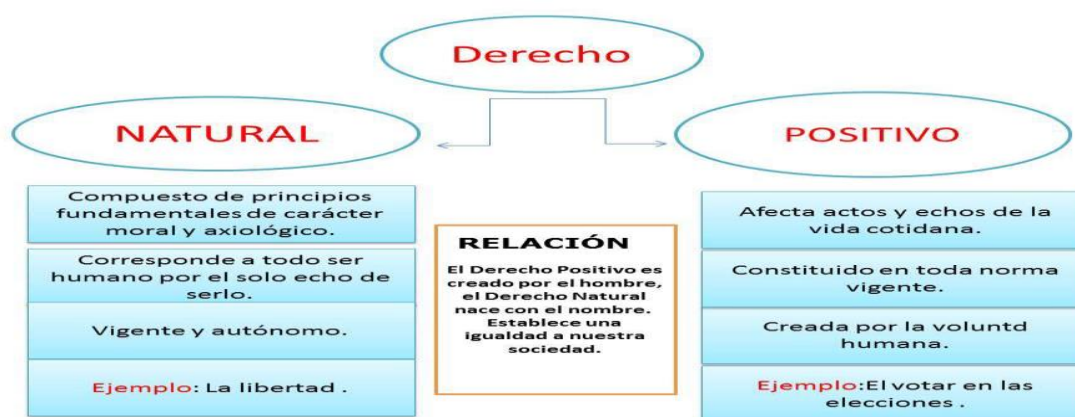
Derecho

NATURAL

POSITIVO

Compuesto de principios fundamentales de carácter moral y axiológico.

Corresponde a todo ser humano por el solo echo de serlo.

Vigente y autónomo.

Ejemplo: La libertad .

RELACIÓN

El Derecho Positivo es creado por el hombre, el Derecho Natural nace con el nombre. Establece una igualdad a nuestra sociedad.

Afecta actos y echos de la vida cotidana.

Constituido en toda norma vigente.

Creada por la voluntd humana.

Ejemplo:El votar en las elecciones .